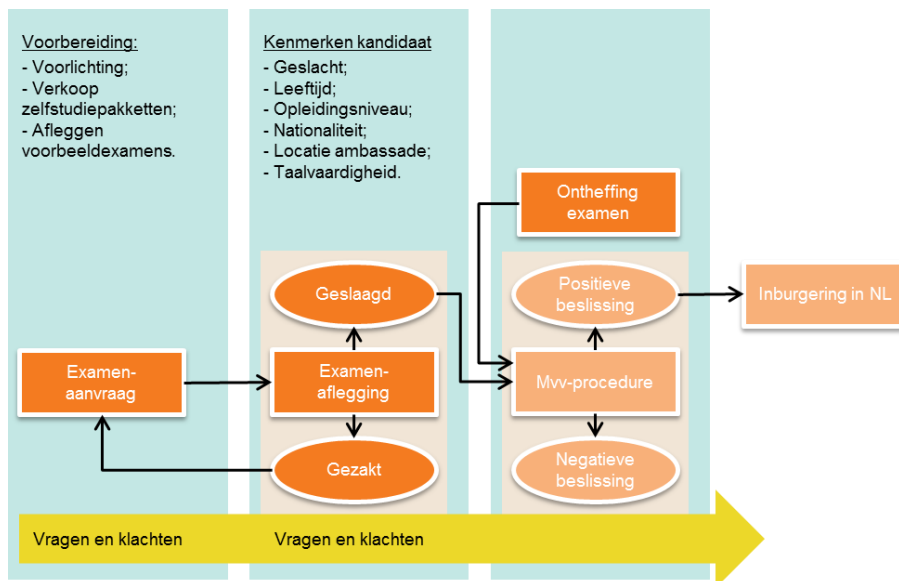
Voorbereiding:
- Voorlichting;
- Verkoop zelfstudiepakketten;
- Afleggen voorbeeldexamens.

Kenmerken kandidaat
- Geslacht;
- Leeftijd;
- Opleidingsniveau;
- Nationaliteit;
- Locatie ambassade;
- Taalvaardigheid.

Ontheffing examen

Geslaagd

Positieve beslissing

Inburgering in NL

Examen-aanvraag

Examen-aflegging

Mvv-procedure

Gezakt

Negatieve beslissing

Vragen en klachten

Vragen en klachten